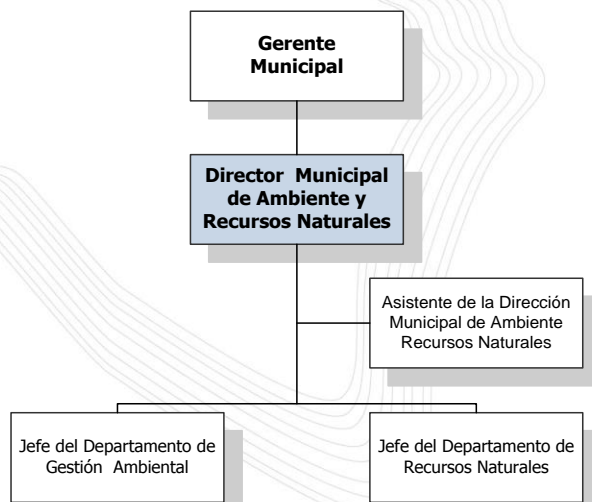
Gerente Municipal

Director Municipal de Ambiente y Recursos Naturales

Asistente de la Dirección Municipal de Ambiente Recursos Naturales

Jefe del Departamento de Gestión Ambiental

Jefe del Departamento de Recursos Naturales